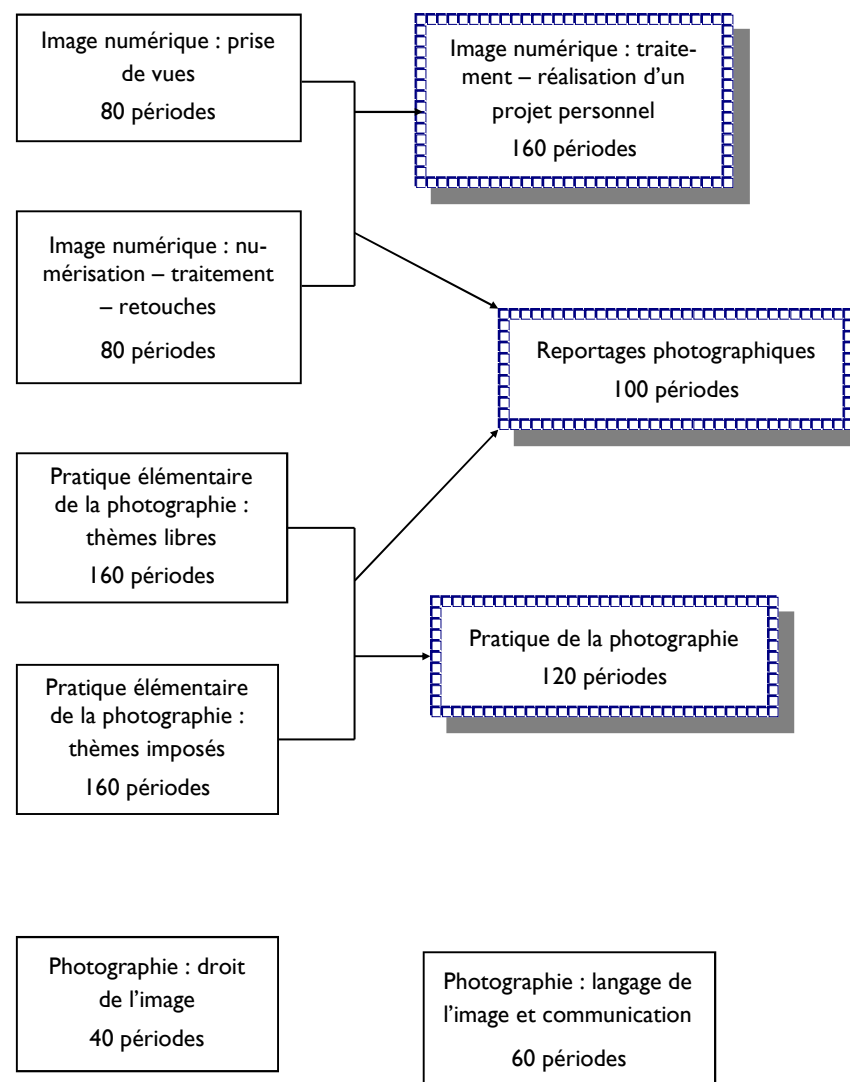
Image numérique : prise de vues
80 périodes

Image numérique : traitement – réalisation d'un projet personnel
160 périodes

Image numérique : numérisation – traitement – retouches
80 périodes

Reportages photographiques
100 périodes

Pratique élémentaire de la photographie : thèmes libres
160 périodes

Pratique de la photographie
120 périodes

Pratique élémentaire de la photographie : thèmes imposés
160 périodes

Photographie : droit de l'image
40 périodes

Photographie : langage de l'image et communication
60 périodes